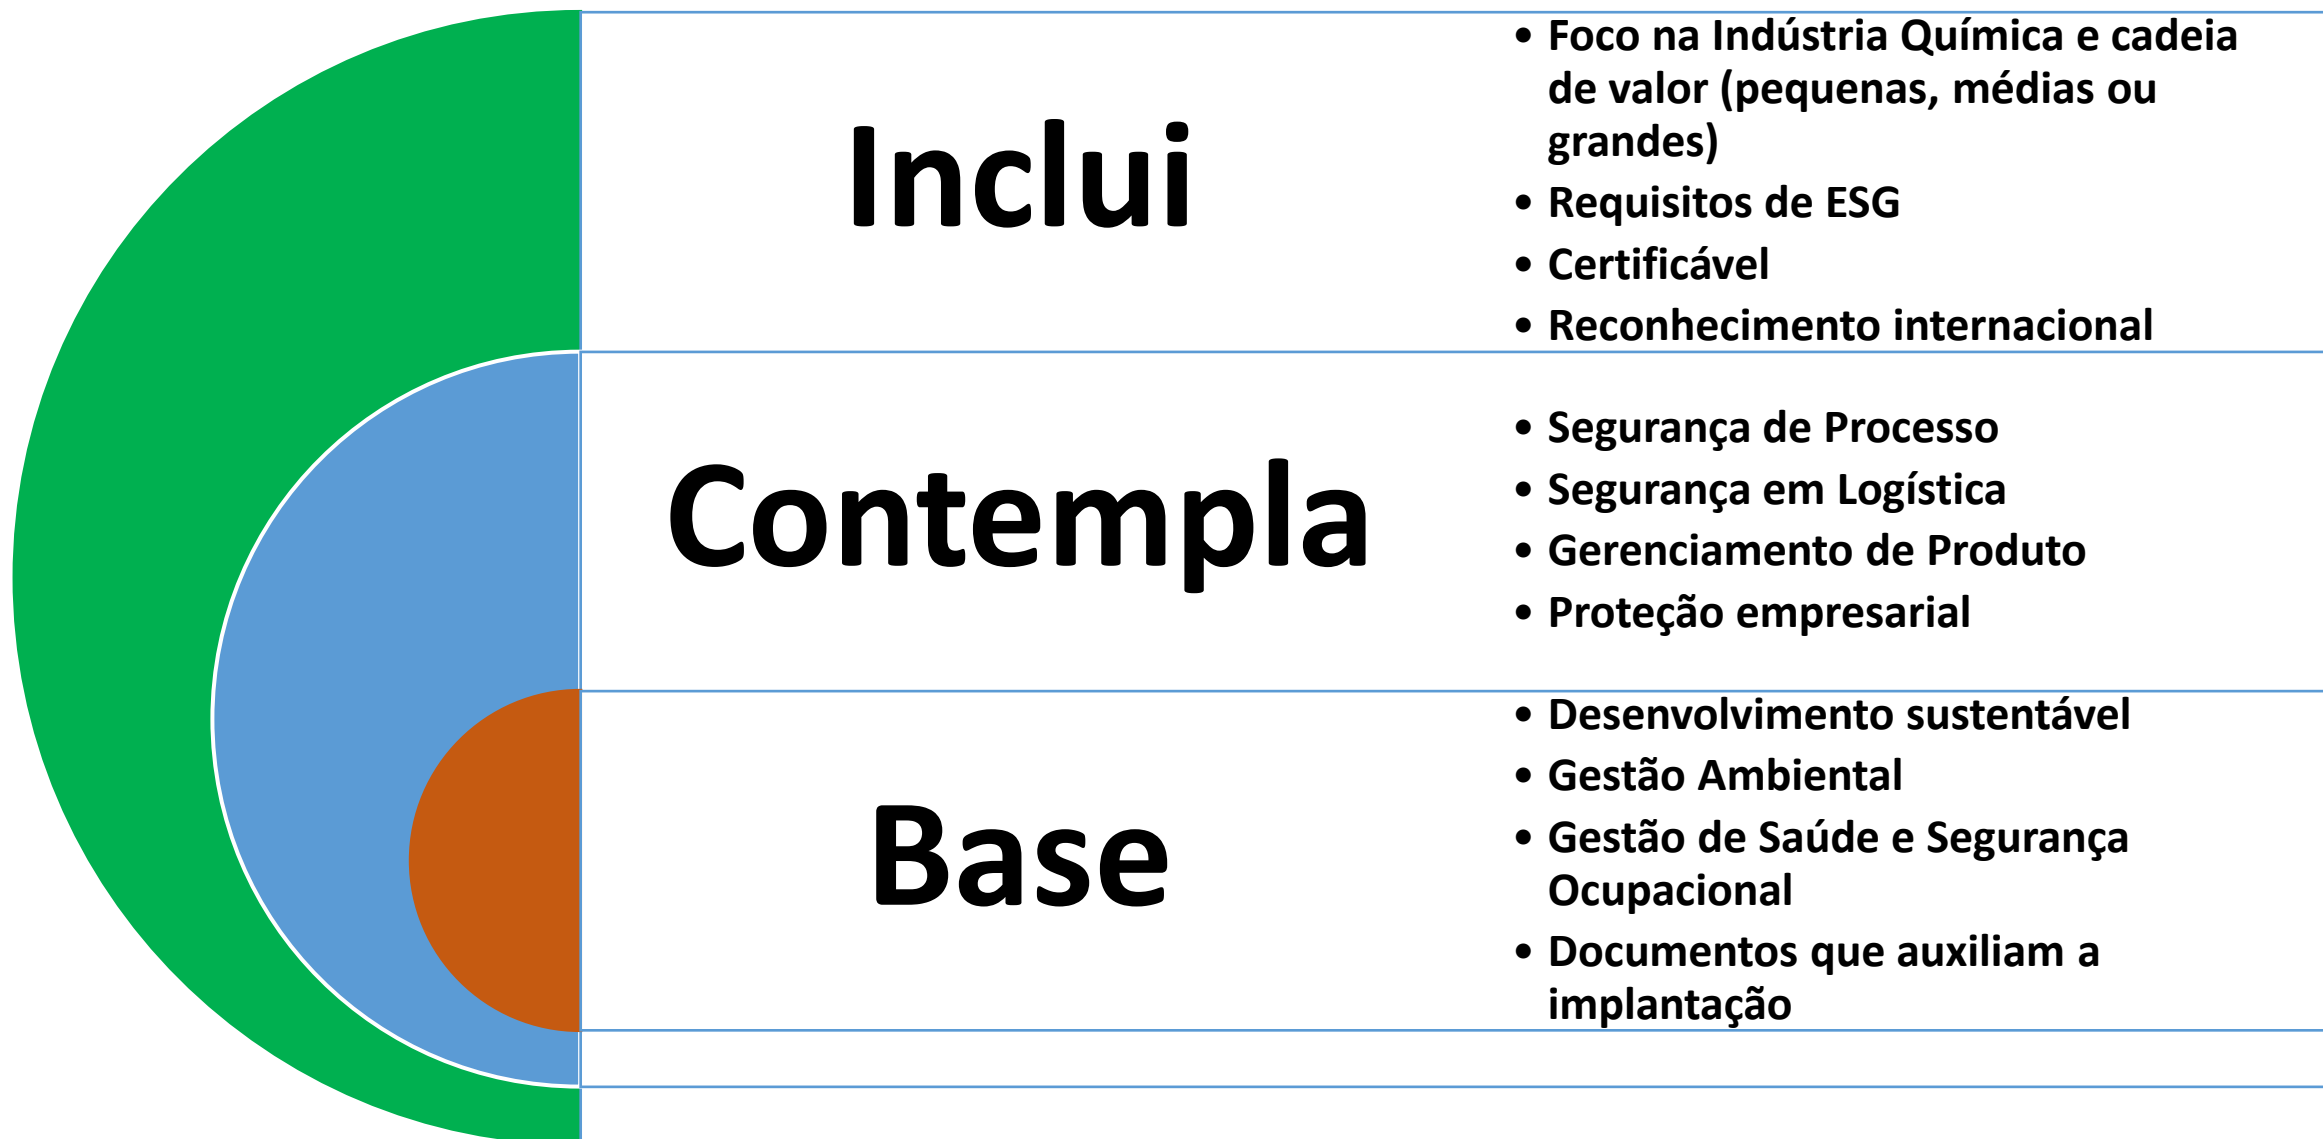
Inclui

- Foco na Indústria Química e cadeia de valor (pequenas, médias ou grandes)
- Requisitos de ESG
- Certificável
- Reconhecimento internacional

Contempla

- Segurança de Processo
- Segurança em Logística
- Gerenciamento de Produto
- Proteção empresarial

Base

- Desenvolvimento sustentável
- Gestão Ambiental
- Gestão de Saúde e Segurança Ocupacional
- Documentos que auxiliam a implantação